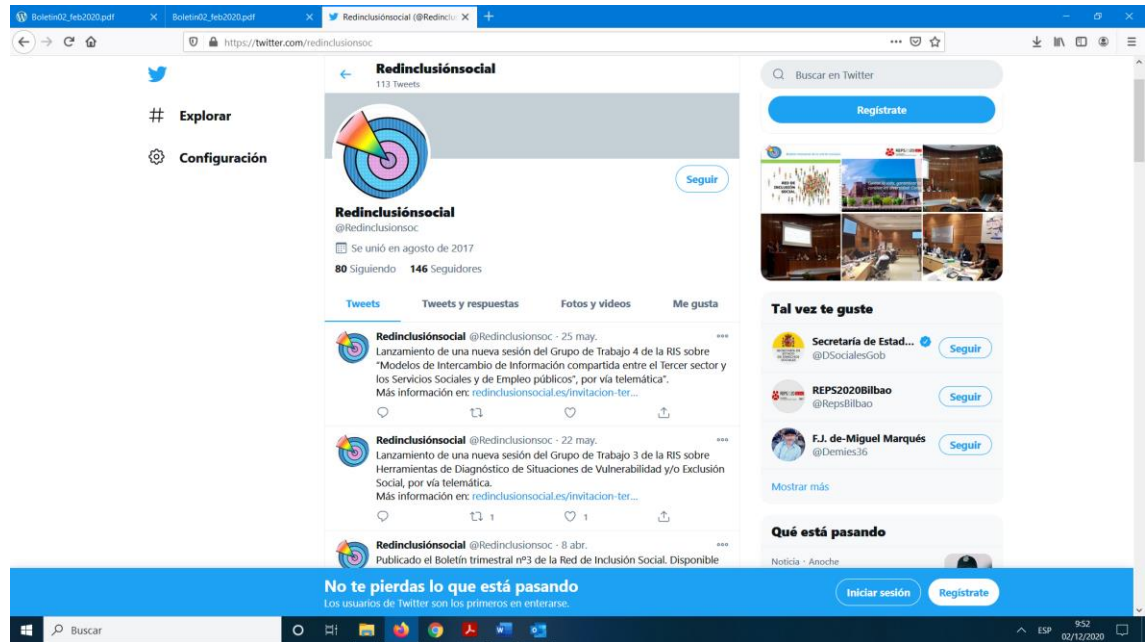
Boletin02_feb2020.pdf
Boletin02_feb2020.pdf
Redinclusiónsocial (@Redinclu
https://twitter.com/redinclusionsoc

Explorar
Configuración

Redinclusiónsocial
113 Tweets

Seguir

Redinclusiónsocial
@Redinclusionsoc
Se unió en agosto de 2017
80 Siguiendo 146 Seguidores

Tweets
Tweets y respuestas
Fotos y videos
Me gusta

Redinclusiónsocial @Redinclusionsoc · 25 may.
Lanzamiento de una nueva sesión del Grupo de Trabajo 4 de la RIS sobre "Modelos de Intercambio de Información compartida entre el Tercer sector y los Servicios Sociales y de Empleo públicos", por vía telemática".
Más información en: redinclusionsocial.es/invitacion-ter...

Redinclusiónsocial @Redinclusionsoc · 22 may.
Lanzamiento de una nueva sesión del Grupo de Trabajo 3 de la RIS sobre Herramientas de Diagnóstico de Situaciones de Vulnerabilidad y/o Exclusión Social, por vía telemática.
Más información en: redinclusionsocial.es/invitacion-ter...
1
1

Redinclusiónsocial @Redinclusionsoc · 8 abr.
Publicado el Boletín trimestral nº3 de la Red de Inclusión Social. Disponible

Buscar en Twitter
Regístrate

Tal vez te guste
Secretaría de Estad...
@DSocialesGob
Seguir
REPS2020Bilbao
@RepsBilbao
Seguir
F.J. de-Miguel Marqués
@Demies36
Seguir
Mostrar más

Qué está pasando
Noticia · Anoche

No te pierdas lo que está pasando
Los usuarios de Twitter son los primeros en enterarse.
Iniciar sesión
Regístrate

Buscar
ESP
9:52
02/12/2020